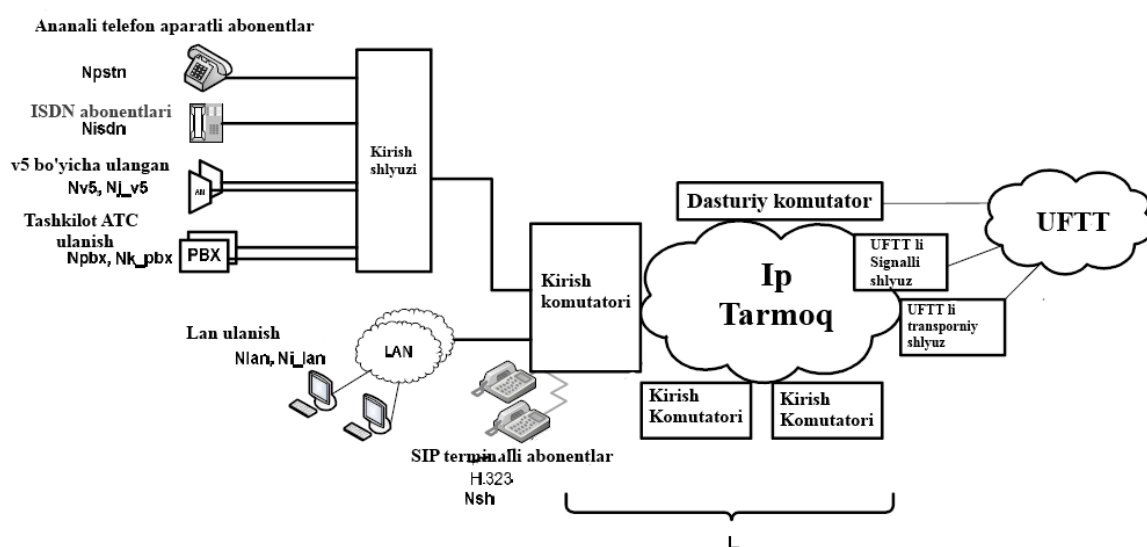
Ananali telefon aparatli abonentlar

Npstn

ISDN abonentlari
Nisdn

v5 bo'yicha ulangan
Nv5, Nj_v5

AN

Tashkilot ATC ulanish
Npbx, Nk_pbx

PBX

Kirish shlyuzi

Kirish komutatori

Dasturiy komutator

UFTT

Ip Tarmoq

UFTT li Signalli shlyuz

UFTT li transporniy shlyuz

Lan ulanish
Nlan, Ni_lan

LAN

Kirish Komutatori

Kirish Komutatori

SIP terminalli abonentlar
H.323
Nsh

L